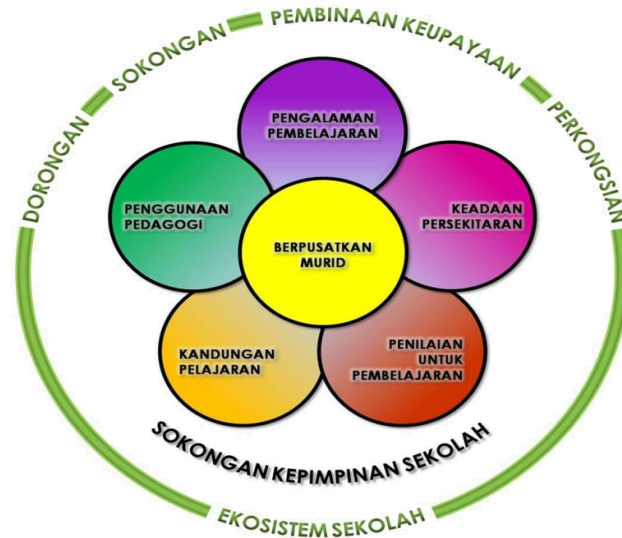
DORONGAN SOKONGAN PEMBINAAN KEUPAYAAN PERKONGSIAN

PENGALAMAN PEMBELAJARAN

PENGGUNAAN PEDAGOGI

BERPUSATKAN MURID

KEADAAN PERSEKITARAN

KANDUNGAN PELAJARAN

PENILAIAN UNTUK PEMBELAJARAN

SOKONGAN KEPIMPINAN SEKOLAH

EKOSISTEM SEKOLAH